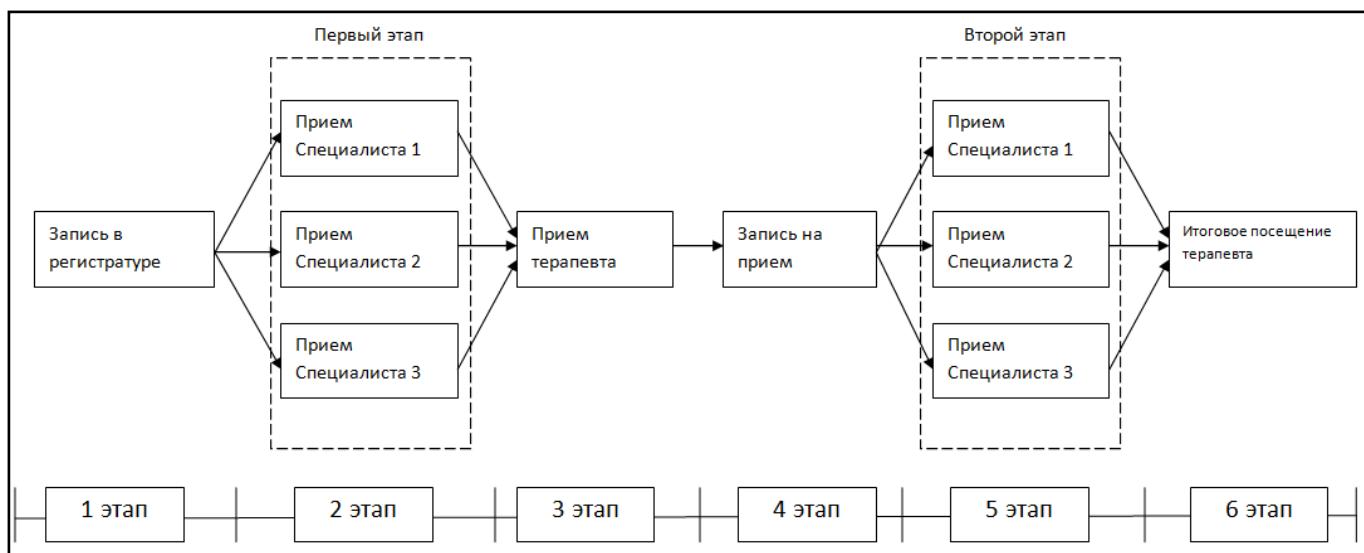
Первый этап

Второй этап

Запись в регистратуре

Прием Специалиста 1

Прием Специалиста 2

Прием Специалиста 3

Прием терапевта

Запись на прием

Прием Специалиста 1

Прием Специалиста 2

Прием Специалиста 3

Итоговое посещение терапевта

1 этап

2 этап

3 этап

4 этап

5 этап

6 этап